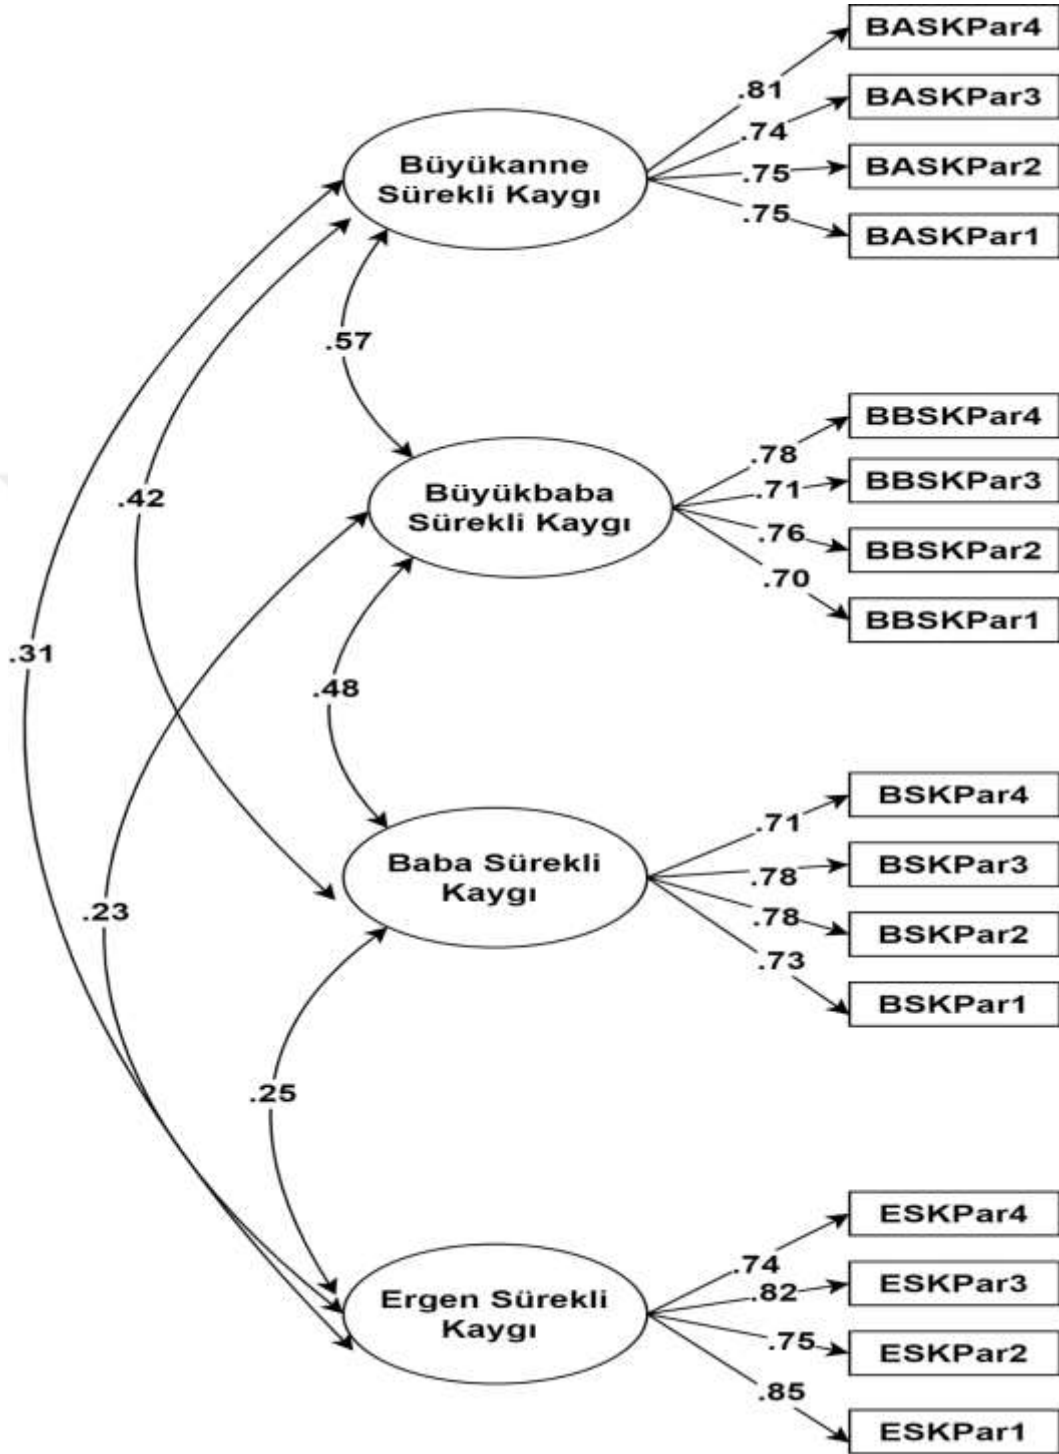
BASKPar4
.81
BASKPar3
.74
Büyükanne Sürekli Kaygı
.75
BASKPar2
.75
BASKPar1

.57

BBSKPar4
.78
BBSKPar3
.71
.42
Büyükbaba Sürekli Kaygı
.76
BBSKPar2
.70
BBSKPar1

.31

.48

BSKPar4
.71
BSKPar3
Baba Sürekli Kaygı
.78
BSKPar2
.78
.23
.73
BSKPar1

.25

ESKPar4
.74
ESKPar3
.82
Ergen Sürekli Kaygı
.75
ESKPar2
.85
ESKPar1